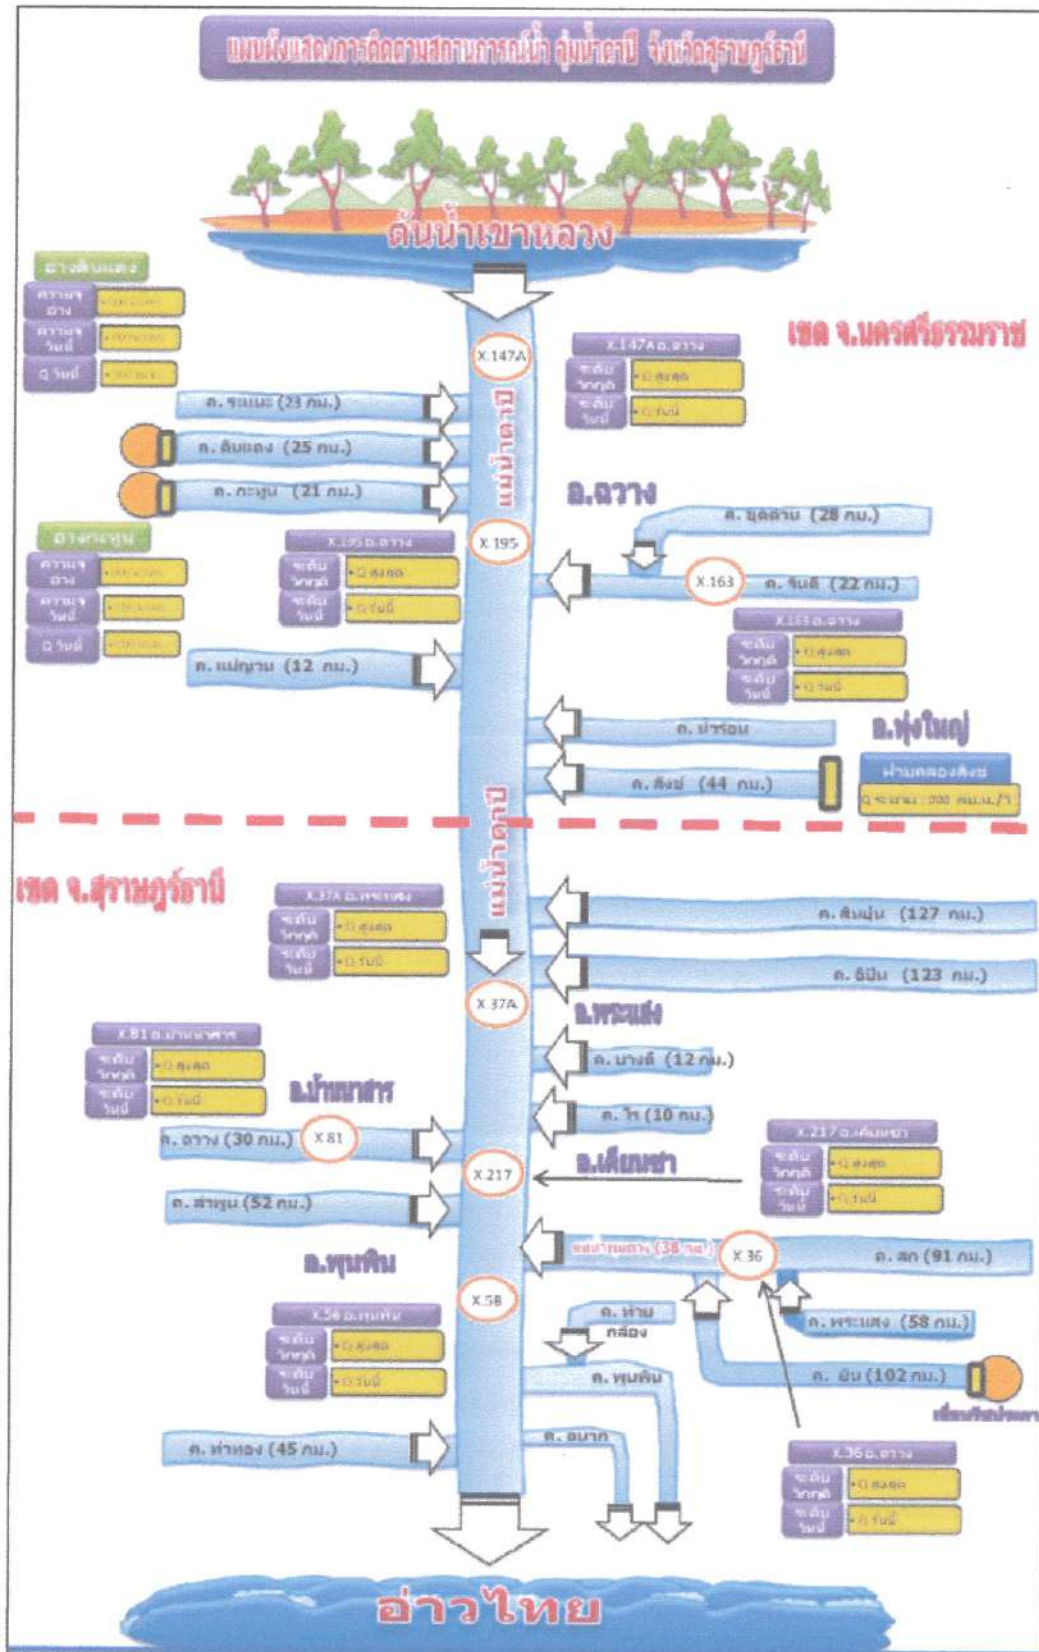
แผนผังแสดงการติดตามสถานการณ์น้ำ ลุ่มน้ำตาปี จังหวัดสุราษฎร์ธานี

ต้นน้ำเขาหลวง

อ่างดินแดง
ความจุอ่าง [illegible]
ความจุวันนี้ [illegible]
Q วันนี้ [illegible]

X.147A

X.147A อ.ฉวาง
ระดับวิกฤติ Q สูงสุด
ระดับวันนี้ Q วันนี้

เขต จ.นครศรีธรรมราช

แม่น้ำตาปี

ค. ระแนะ (23 กม.)
ค. ดินแดง (25 กม.)
ค. กะทูน (21 กม.)

อ.ฉวาง

ค. ขุดด่าน (28 กม.)

อ่างกะทูน
ความจุอ่าง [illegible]
ความจุวันนี้ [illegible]
Q วันนี้ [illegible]

X.195 อ.ฉวาง
ระดับวิกฤติ Q สูงสุด
ระดับวันนี้ Q วันนี้

X.195

X.163
ค. จันดี (22 กม.)

X.163 อ.ฉวาง
ระดับวิกฤติ Q สูงสุด
ระดับวันนี้ Q วันนี้

ค. แม่ญวน (12 กม.)

ค. ปาร์อน

อ.ทุ่งใหญ่

ค. สิงห์ (44 กม.)

ฝายคลองสิงห์
Q ระบาย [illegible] ลบ.ม./วิ

เขต จ.สุราษฎร์ธานี

แม่น้ำตาปี

X.37A อ.พระแสง
ระดับวิกฤติ Q สูงสุด
ระดับวันนี้ Q วันนี้

ค. ดินปุ่น (127 กม.)
ค. อิปัน (123 กม.)

X.37A

อ.พระแสง

X.81 อ.บ้านนาสาร
ระดับวิกฤติ Q สูงสุด
ระดับวันนี้ Q วันนี้

ค. บางลี (12 กม.)

อ.บ้านนาสาร

ค. ไร (10 กม.)

ค. ฉวาง (30 กม.)
X.81

X.217 อ.เคียนซา
ระดับวิกฤติ Q สูงสุด
ระดับวันนี้ Q วันนี้

X.217

อ.เคียนซา

ค. ลำพูน (52 กม.)

แม่น้ำพุมดวง (38 กม.)

X.36

ค. สก (91 กม.)

อ.พุนพิน

X.58

X.58 อ.พุนพิน
ระดับวิกฤติ Q สูงสุด
ระดับวันนี้ Q วันนี้

ค. ท่าม กล่อง

ค. พระแสง (58 กม.)

ค. พุนพิน

ค. ยัน (102 กม.)

เขื่อนรัชชประภา

ค. ท่าทอง (45 กม.)

ค. ธนาท

X.36 อ.ฉวาง
ระดับวิกฤติ Q สูงสุด
ระดับวันนี้ Q วันนี้

อ่าวไทย